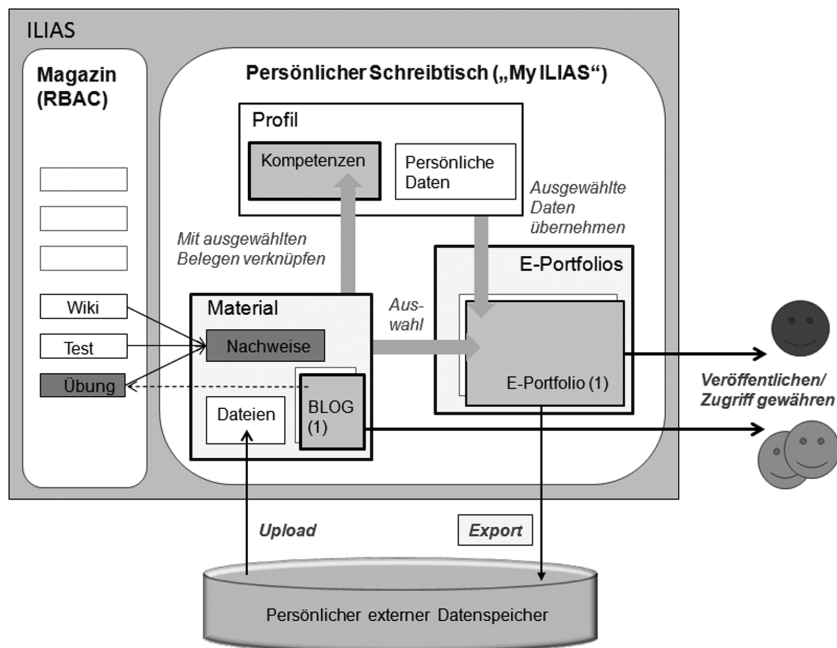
ILIAS

Magazin (RBAC)

Wiki

Test

Übung

Persönlicher Schreibtisch („My ILIAS“)

Profil

Kompetenzen

Persönliche Daten

Ausgewählte Daten übernehmen

Mit ausgewählten Belegen verknüpfen

E-Portfolios

Material

Aus-wahl

Nachweise

Dateien

BLOG (1)

E-Portfolio (1)

Veröffentlichen/ Zugriff gewähren

Upload

Export

Persönlicher externer Datenspeicher